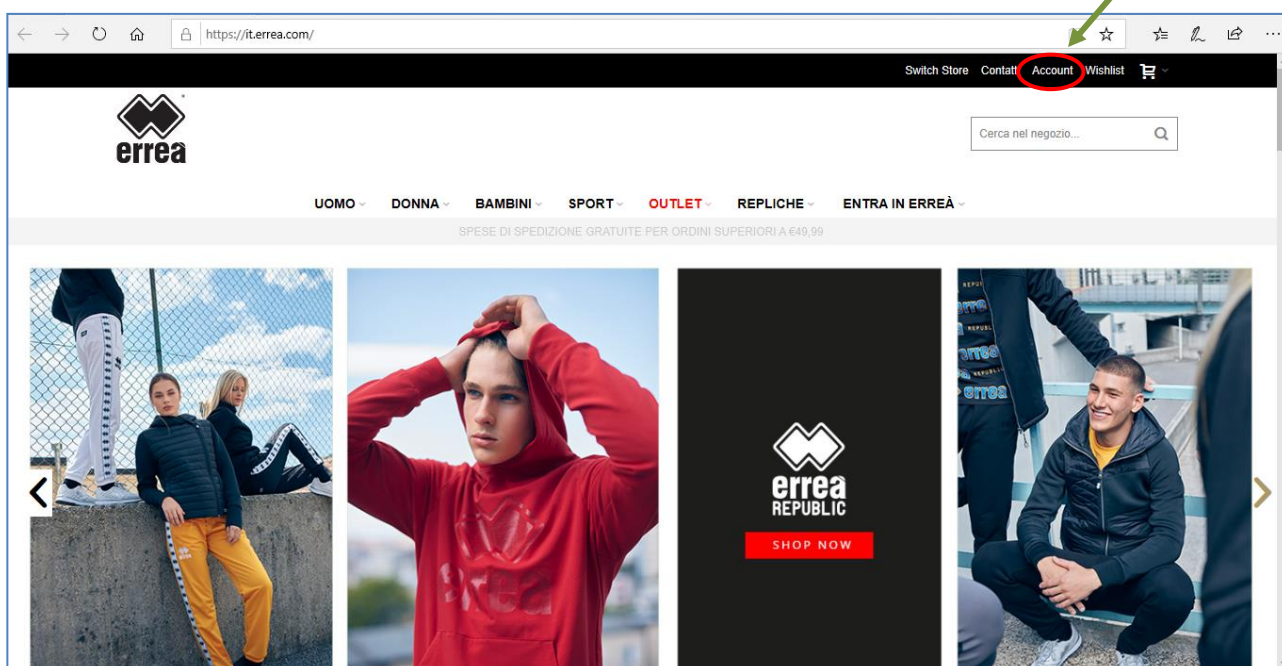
https://it.errea.com/

Switch Store Contatti Account Wishlist

errea

Cerca nel negozio...

UOMO DONNA BAMBINI SPORT OUTLET REPLICHE ENTRA IN ERREÀ

SPESE DI SPEDIZIONE GRATUITE PER ORDINI SUPERIORI A €49,99

errea REPUBLIC

SHOP NOW